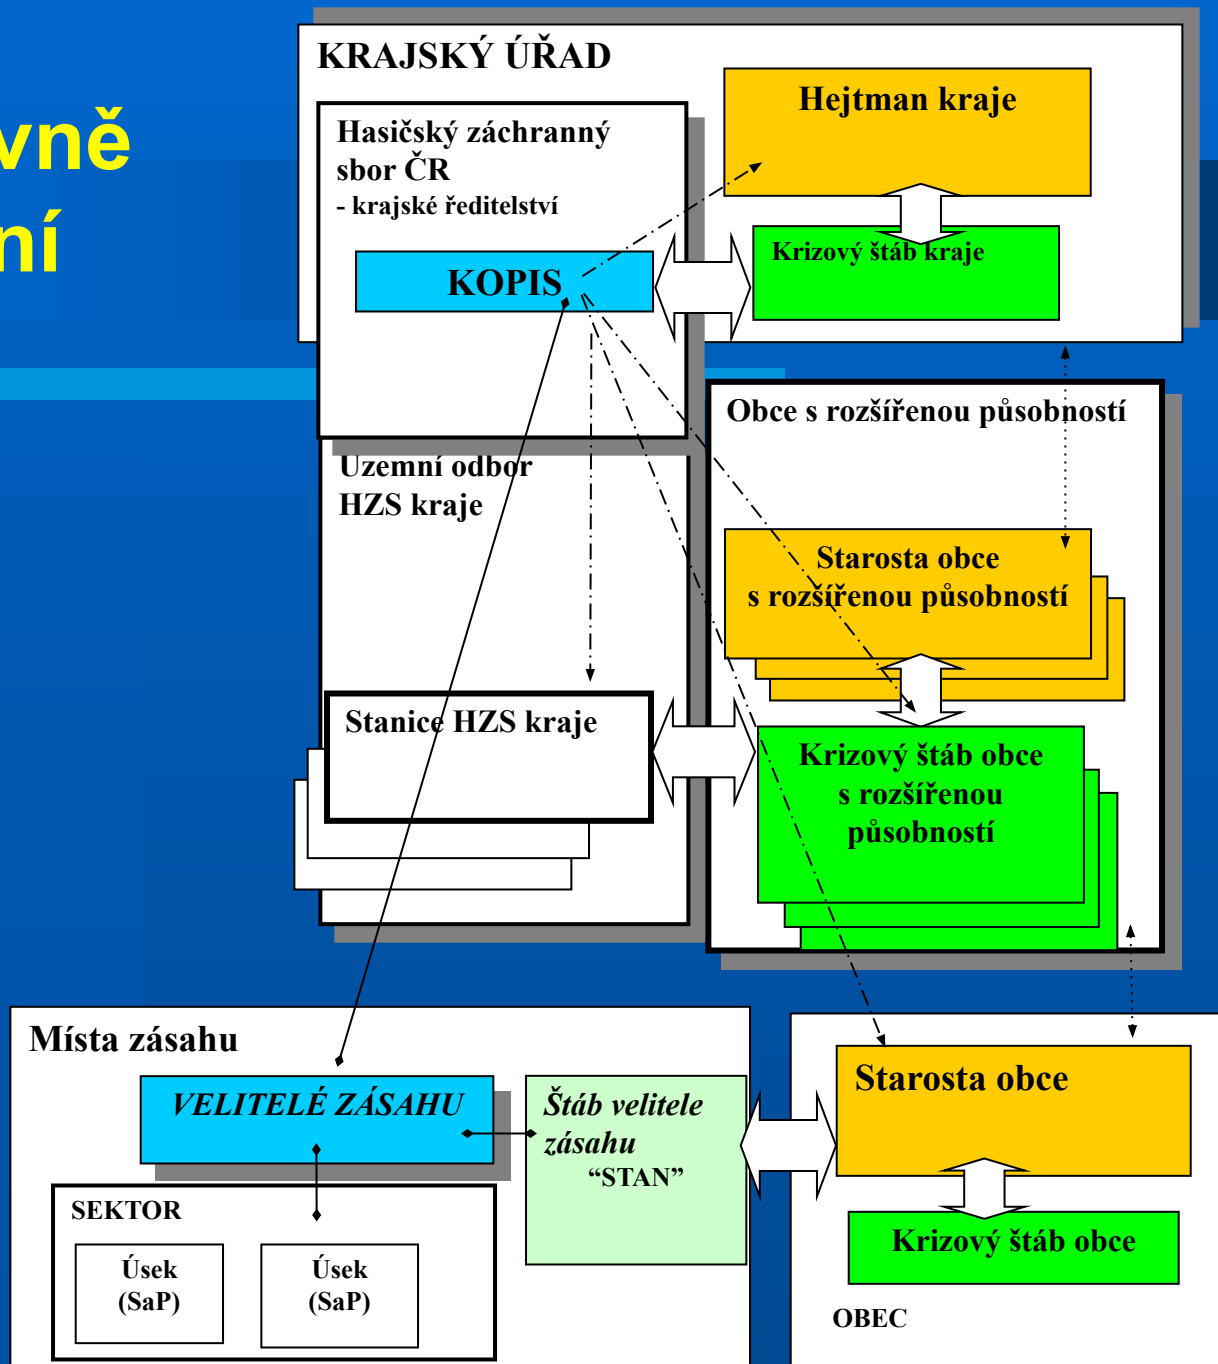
vně
ní

KRAJSKÝ ÚŘAD

Hejtman kraje

Hasičský záchranný sbor ČR
- krajské ředitelství

KOPIS

Krizový štáb kraje

Obce s rozšířenou působností

Územní odbor HZS kraje

Starosta obce s rozšířenou působností

Stanice HZS kraje

Krizový štáb obce s rozšířenou působností

Místa zásahu

VELITELÉ ZÁSAHU

Štáb velitele zásahu
“STAN”

Starosta obce

SEKTOR

Úsek (SaP)

Úsek (SaP)

Krizový štáb obce

OBEC